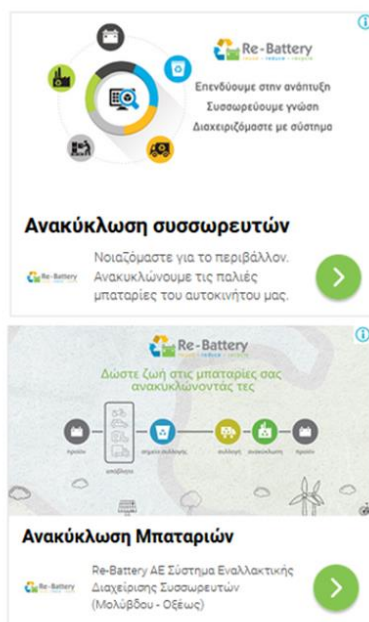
Re-Battery
reuse | reduce | recycle

Επενδύουμε στην ανάπτυξη
Συσσωρεύουμε γνώση
Διαχειριζόμαστε με σύστημα

Ανακύκλωση συσσωρευτών

Re-Battery

Νοιαζόμαστε για το περιβάλλον. Ανακυκλώνουμε τις παλιές μπαταρίες του αυτοκινήτου μας.

Re-Battery
reuse | reduce | recycle

Δώστε ζωή στις μπαταρίες σας ανακυκλώνοντάς τες

Προϊόν
απόβλητο
σημείο συλλογής
συλλογή
ανακύκλωση
Προϊόν

Ανακύκλωση Μπαταριών

Re-Battery

Re-Battery ΑΕ Σύστημα Εναλλακτικής Διαχείρισης Συσσωρευτών (Μολύβδου - Οξέως)